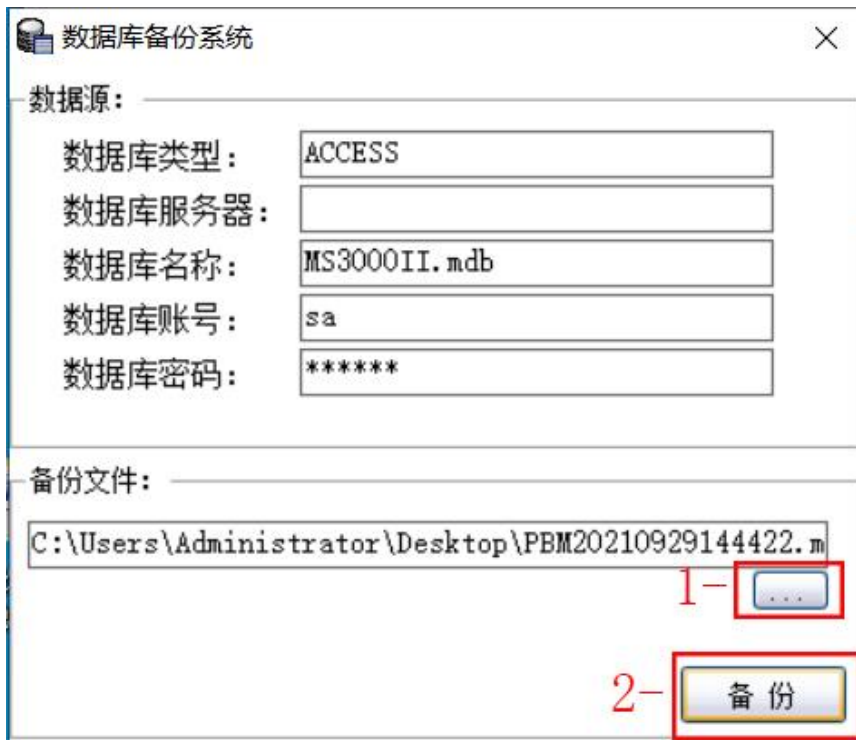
数据库备份系统

×

数据源：

数据库类型： ACCESS

数据库服务器：

数据库名称： MS3000II.mdb

数据库账号： sa

数据库密码： ******

备份文件：

C:\Users\Administrator\Desktop\PBM20210929144422.m

1-

...

2-

备 份